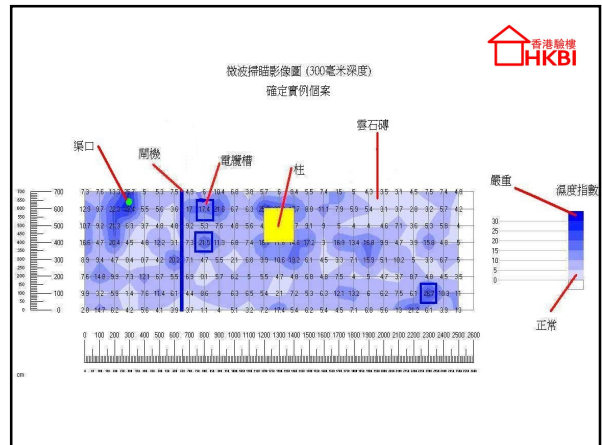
香港驗樓
HKBI

微波掃瞄影像圖 (300毫米深度)
確定實例個案

渠口
閘機
電攪槽
柱
雲石磚
嚴重
濕度指數
正常

700
650
600
550
500
450
400
350
300
250
200
150
100
50
0

30
25
20
15
10
5
0

0 100 200 300 400 500 600 700 800 900 1000 1100 1200 1300 1400 1500 1600 1700 1800 1900 2000 2100 2200 2300 2400 2500 2600

cm